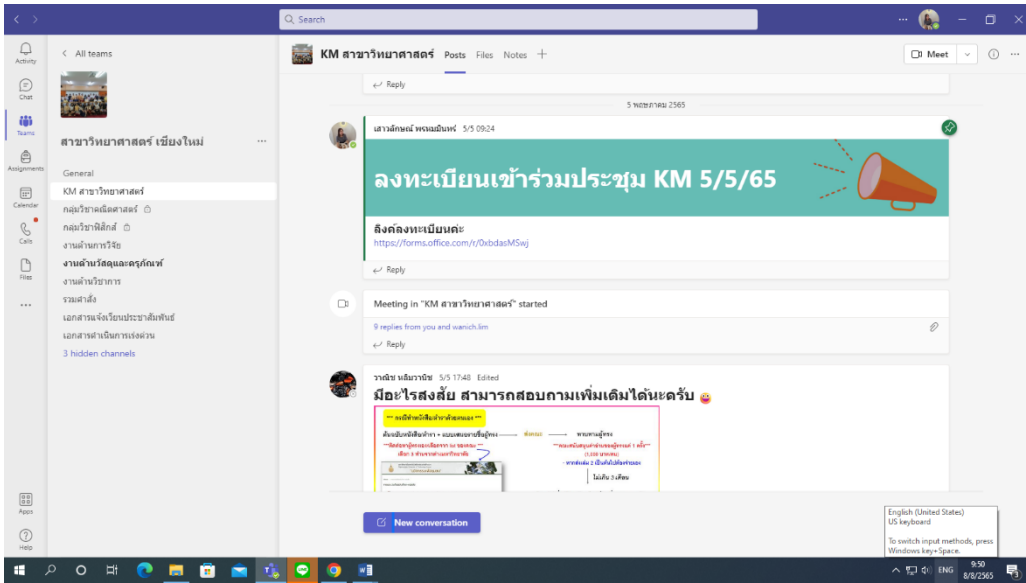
Search

Activity
Chat
Teams
Assignments
Calendar
Calls
Files
...
Apps
Help

< All teams

สาขาวิทยาศาสตร์ เชียงใหม่ ...

General
KM สาขาวิทยาศาสตร์
กลุ่มวิชาคณิตศาสตร์
กลุ่มวิชาฟิสิกส์
งานด้านการวิจัย
งานด้านวัสดุและครุภัณฑ์
งานด้านวิชาการ
รวมคำสั่ง
เอกสารแจ้งเวียนประชาสัมพันธ์
เอกสารดำเนินการเร่งด่วน
3 hidden channels

KM สาขาวิทยาศาสตร์ Posts Files Notes +

Meet

Reply

5 พฤษภาคม 2565

เสาวลักษณ์ พรหมมินทร์ 5/5 09:24

ลงทะเบียนเข้าร่วมประชุม KM 5/5/65

ลิงค์ลงทะเบียนค่ะ
https://forms.office.com/r/0xbdasMSwj

Reply

Meeting in "KM สาขาวิทยาศาสตร์" started

9 replies from you and wanich.lim

Reply

วาณิช หลิมวานิช 5/5 17:48 Edited

มีอะไรสงสัย สามารถสอบถามเพิ่มเติมได้นะครับ

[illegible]

New conversation

English (United States)
US keyboard

To switch input methods, press Windows key+Space.

ENG 9:50 8/8/2565